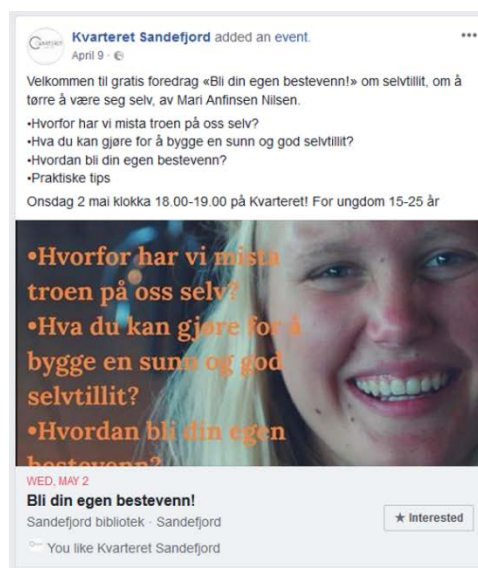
Kvarteret Sandefjord added an event.
April 9 ·

Velkommen til gratis foredrag «Bli din egen bestevenn!» om selvtillit, om å tørre å være seg selv, av Mari Anfinsen Nilsen.

•Hvorfor har vi mista troen på oss selv?
•Hva du kan gjøre for å bygge en sunn og god selvtillit?
•Hvordan bli din egen bestevenn?
•Praktiske tips

Onsdag 2 mai klokka 18.00-19.00 på Kvarteret! For ungdom 15-25 år

•Hvorfor har vi mista troen på oss selv?
•Hva du kan gjøre for å bygge en sunn og god selvtillit?
•Hvordan bli din egen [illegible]

WED, MAY 2
Bli din egen bestevenn!
Sandefjord bibliotek · Sandefjord
★ Interested
You like Kvarteret Sandefjord